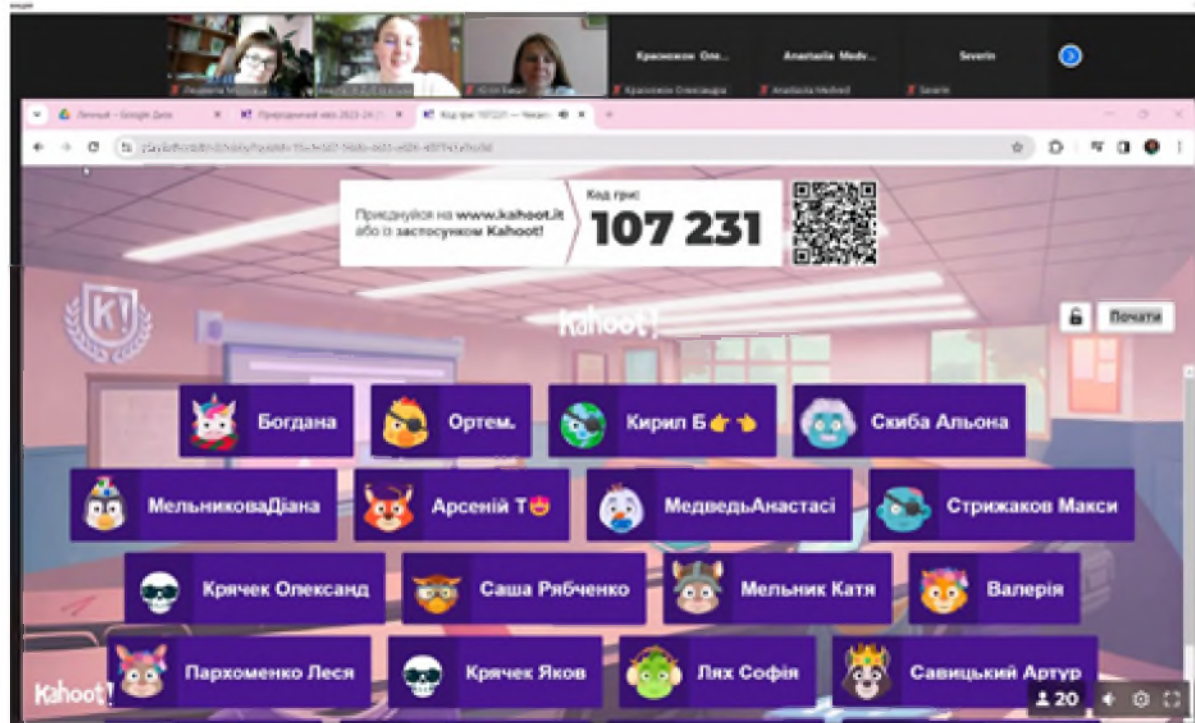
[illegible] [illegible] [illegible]

Крюковзон Оле... Anastasia Medv... Severin

Крюковзон Олександра Anastasia Medved Severin

Личный – Google Диск | Природничий квіз 2023-24 | Код гри: 107231 — Kahoot!

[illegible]

Приєднуйся на www.kahoot.it або із застосунком Kahoot!

Код гри:

107 231

Kahoot!

Почати

Богдана

Ортем.

Кирил Б👉👈

Скиба Альона

МельниковаДіана

Арсеній Т😍

МедведьАнастасі

Стрижаков Макси

Крячек Олесанд

Саша Рябченко

Мельник Катя

Валерія

Пархоменко Леся

Крячек Яков

Лях Софія

Савицький Артур

Kahoot!

20